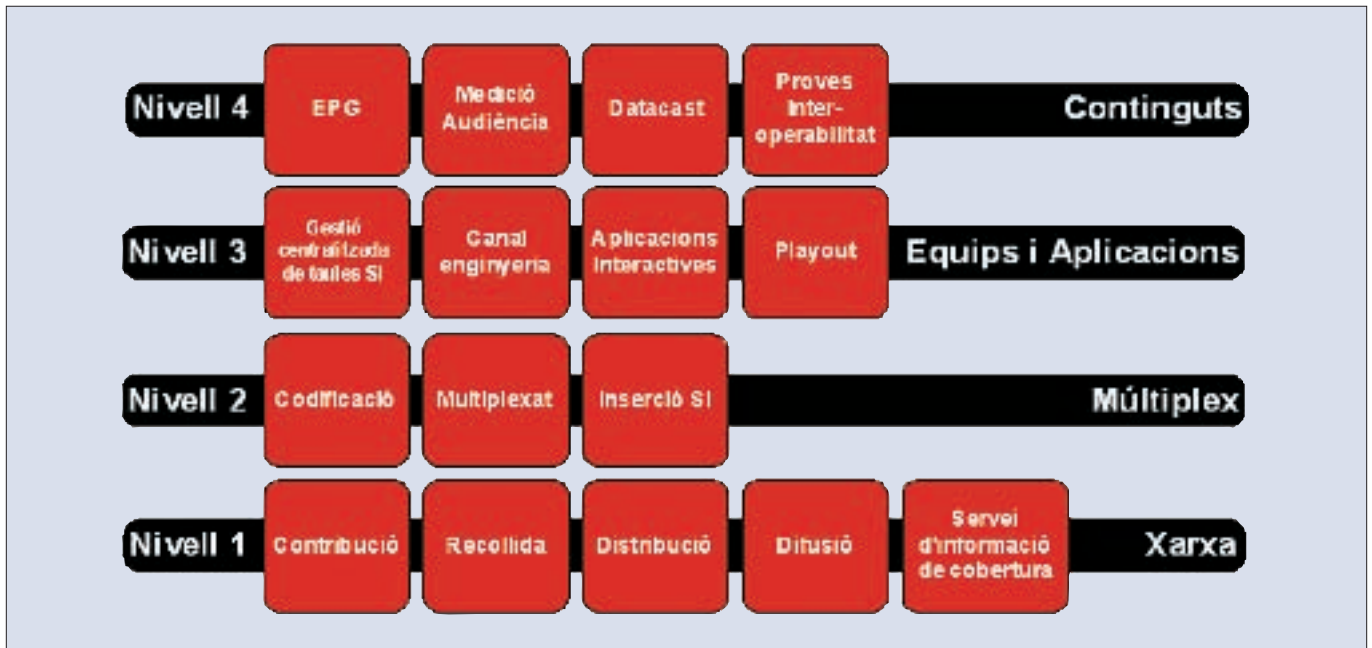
Nivell 4 EPG Medició Audiència Datacast Proves Interoperabilitat Continguts

Nivell 3 Gestió centralitzada de taules SI Canal enginyeria Aplicacions interactives Playout Equips i Aplicacions

Nivell 2 Codificació Multiplexat Inserció SI Múltiplex

Nivell 1 Contribució Recollida Distribució Difusió Servei d'informació de cobertura Xarxa